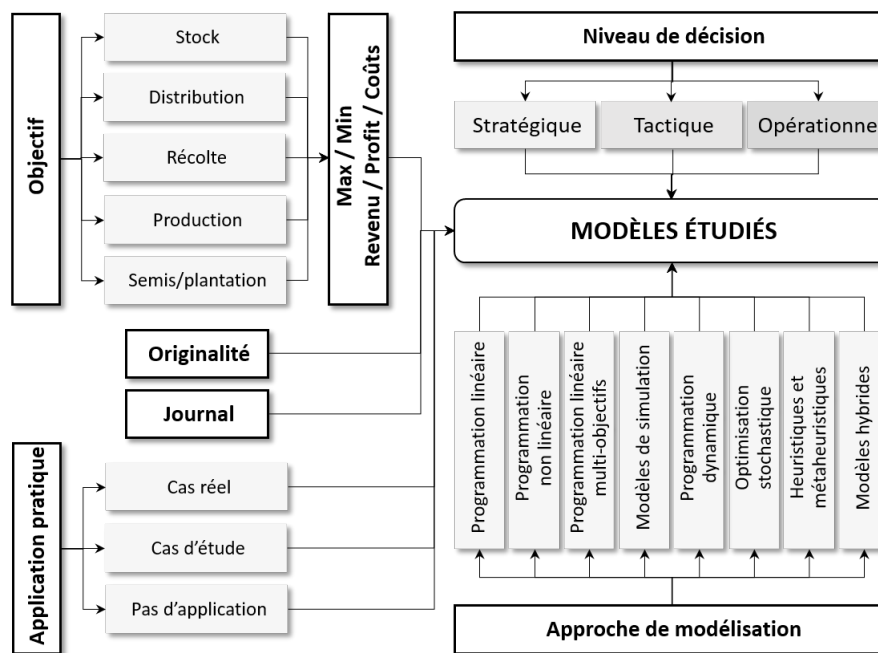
Objectif

Stock

Distribution

Récolte

Production

Semis/plantation

Max / Min
Revenu / Profit / Coûts

Niveau de décision

Stratégique

Tactique

Opérationne

MODÈLES ÉTUDIÉS

Originalité

Journal

Application pratique

Cas réel

Cas d'étude

Pas d'application

Programmation linéaire

Programmation non linéaire

Programmation linéaire multi-objectifs

Modèles de simulation

Programmation dynamique

Optimisation stochastique

Heuristiques et métaheuristiques

Modèles hybrides

Approche de modélisation